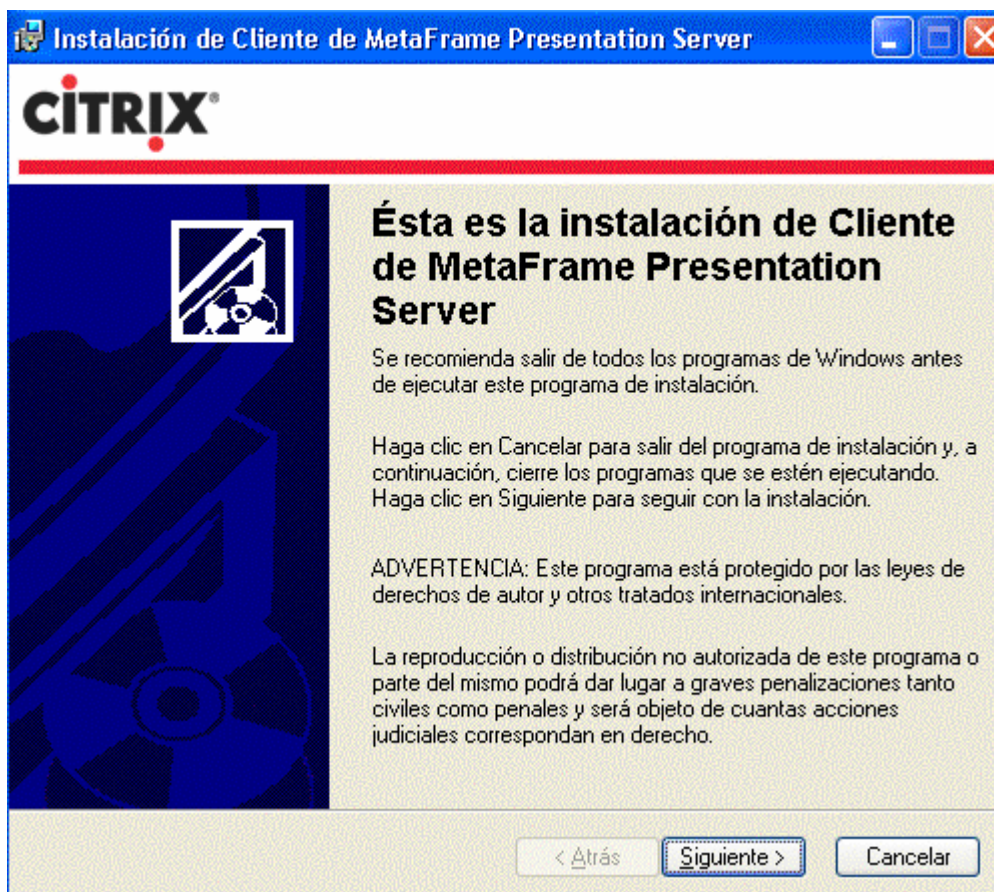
Instalación de Cliente de MetaFrame Presentation Server

CiTRIX®

Ésta es la instalación de Cliente de MetaFrame Presentation Server

Se recomienda salir de todos los programas de Windows antes de ejecutar este programa de instalación.

Haga clic en Cancelar para salir del programa de instalación y, a continuación, cierre los programas que se estén ejecutando. Haga clic en Siguiente para seguir con la instalación.

ADVERTENCIA: Este programa está protegido por las leyes de derechos de autor y otros tratados internacionales.

La reproducción o distribución no autorizada de este programa o parte del mismo podrá dar lugar a graves penalizaciones tanto civiles como penales y será objeto de cuantas acciones judiciales correspondan en derecho.

< Atrás

Siguiente >

Cancelar